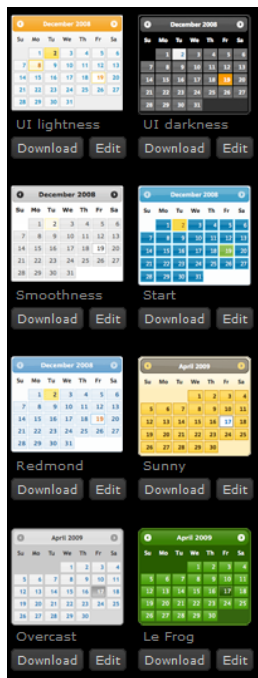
December 2008
Su Mo Tu We Th Fr Sa
1 2 3 4 5 6
7 8 9 10 11 12 13
14 15 16 17 18 19 20
21 22 23 24 25 26 27
28 29 30 31
UI lightness
Download Edit

December 2008
Su Mo Tu We Th Fr Sa
1 2 3 4 5 6
7 8 9 10 11 12 13
14 15 16 17 18 19 20
21 22 23 24 25 26 27
28 29 30 31
UI darkness
Download Edit

December 2008
Su Mo Tu We Th Fr Sa
1 2 3 4 5 6
7 8 9 10 11 12 13
14 15 16 17 18 19 20
21 22 23 24 25 26 27
28 29 30 31
Smoothness
Download Edit

December 2008
Su Mo Tu We Th Fr Sa
1 2 3 4 5 6
7 8 9 10 11 12 13
14 15 16 17 18 19 20
21 22 23 24 25 26 27
28 29 30 31
Start
Download Edit

December 2008
Su Mo Tu We Th Fr Sa
1 2 3 4 5 6
7 8 9 10 11 12 13
14 15 16 17 18 19 20
21 22 23 24 25 26 27
28 29 30 31
Redmond
Download Edit

April 2009
Su Mo Tu We Th Fr Sa
1 2 3 4
5 6 7 8 9 10 11
12 13 14 15 16 17 18
19 20 21 22 23 24 25
26 27 28 29 30
Sunny
Download Edit

April 2009
Su Mo Tu We Th Fr Sa
1 2 3 4
5 6 7 8 9 10 11
12 13 14 15 16 17 18
19 20 21 22 23 24 25
26 27 28 29 30
Overcast
Download Edit

April 2009
Su Mo Tu We Th Fr Sa
1 2 3 4
5 6 7 8 9 10 11
12 13 14 15 16 17 18
19 20 21 22 23 24 25
26 27 28 29 30
Le Frog
Download Edit